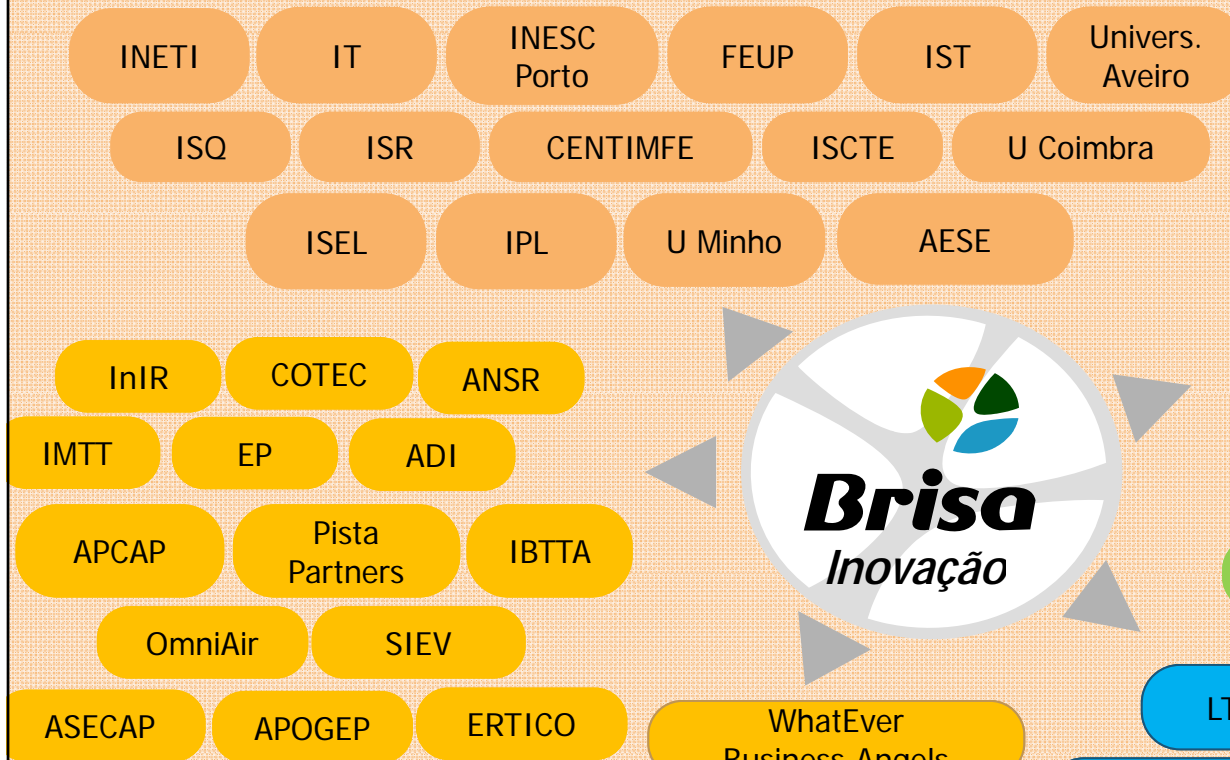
INETI
IT
INESC Porto
FEUP
IST
Univers. Aveiro
ISQ
ISR
CENTIMFE
ISCTE
U Coimbra
ISEL
IPL
U Minho
AESE
InIR
COTEC
ANSR
IMTT
EP
ADI
APCAP
Pista Partners
IBTTA
OmniAir
SIEV
ASECAP
APOGEP
ERTICO
WhatEver Business Angels
Brisa
Inovação
LT